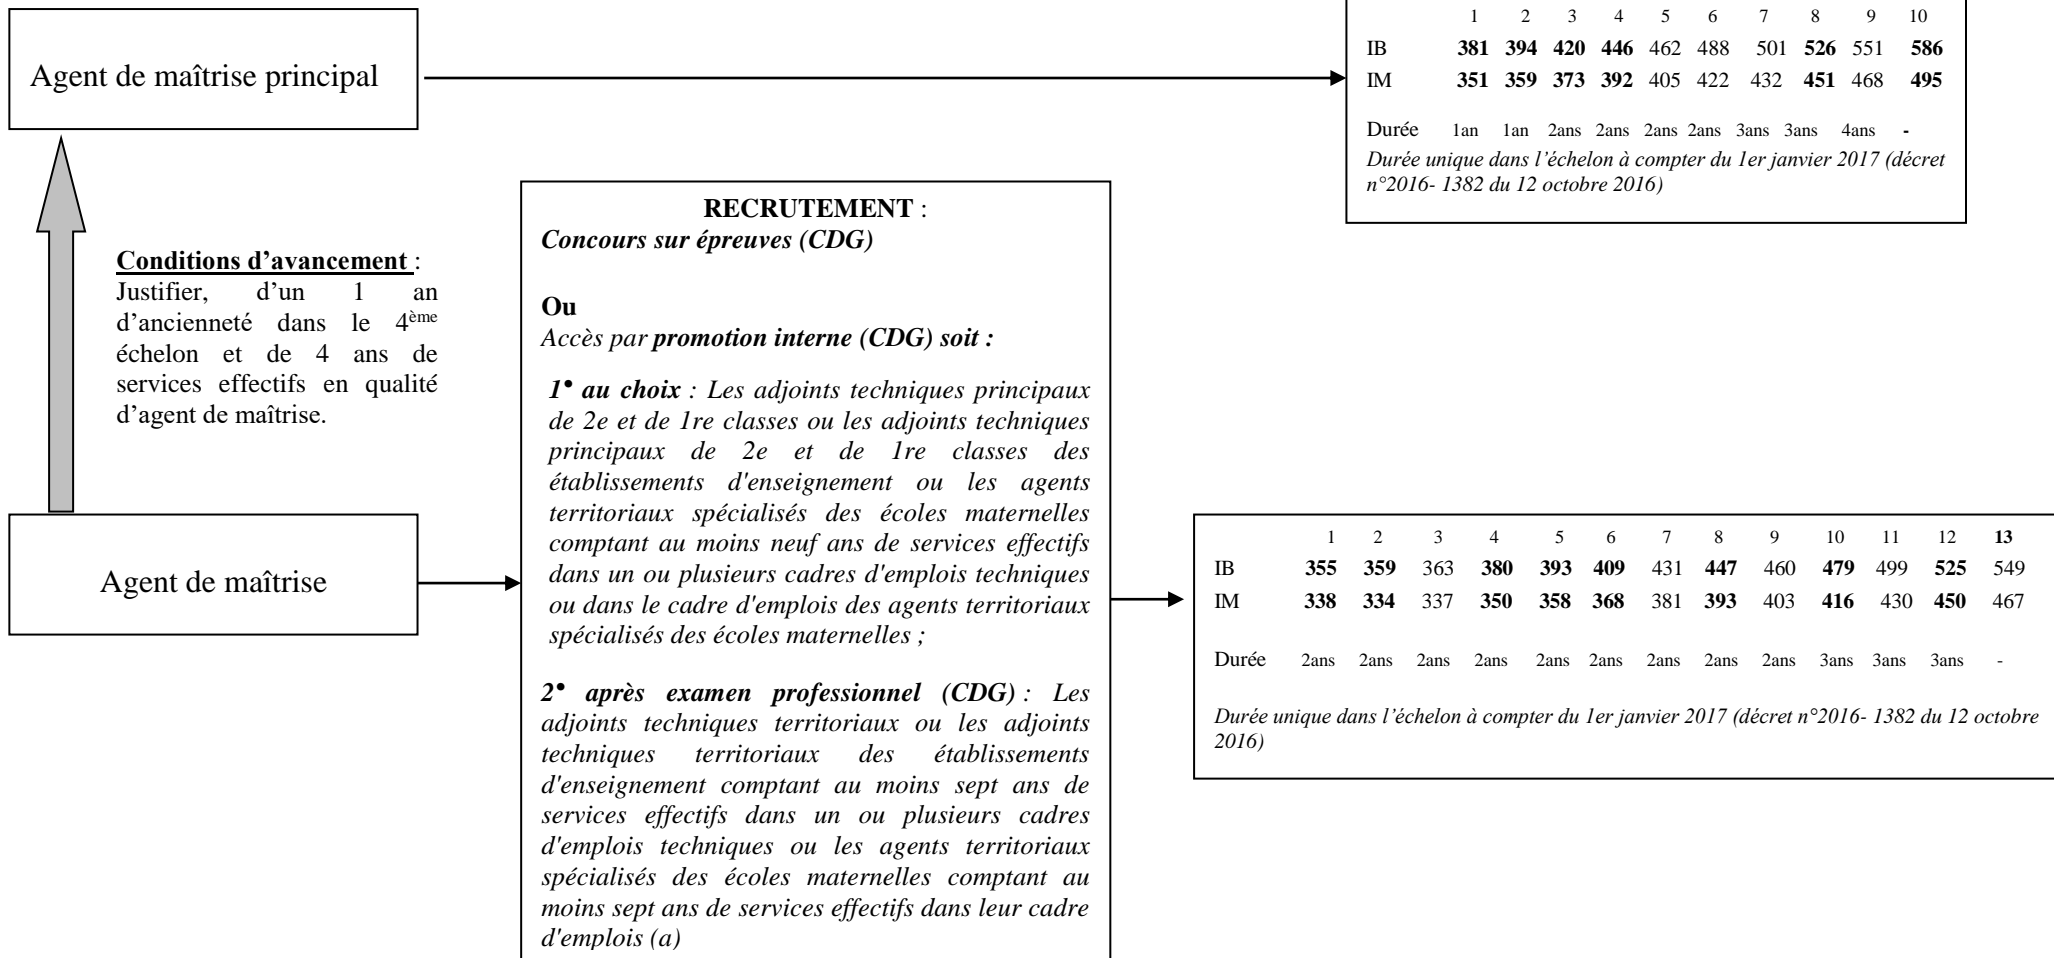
Agent de maîtrise principal

| | 1 | 2 | 3 | 4 | 5 | 6 | 7 | 8 | 9 | 10 |
|---|---|---|---|---|---|---|---|---|---|---|
| IB | **381** | **394** | **420** | **446** | 462 | 488 | 501 | **526** | 551 | **586** |
| IM | **351** | **359** | **373** | **392** | 405 | 422 | 432 | **451** | 468 | **495** |
| Durée | 1an | 1an | 2ans | 2ans | 2ans | 2ans | 3ans | 3ans | 4ans | - |

*Durée unique dans l'échelon à compter du 1er janvier 2017 (décret n°2016- 1382 du 12 octobre 2016)*

**Conditions d'avancement** :
Justifier, d'un 1 an d'ancienneté dans le 4$^{ème}$ échelon et de 4 ans de services effectifs en qualité d'agent de maîtrise.

**RECRUTEMENT** :
*Concours sur épreuves (CDG)*

**Ou**
*Accès par **promotion interne (CDG) soit :***

***1• au choix** : Les adjoints techniques principaux de 2e et de 1re classes ou les adjoints techniques principaux de 2e et de 1re classes des établissements d'enseignement ou les agents territoriaux spécialisés des écoles maternelles comptant au moins neuf ans de services effectifs dans un ou plusieurs cadres d'emplois techniques ou dans le cadre d'emplois des agents territoriaux spécialisés des écoles maternelles ;*

***2• après examen professionnel (CDG)** : Les adjoints techniques territoriaux ou les adjoints techniques territoriaux des établissements d'enseignement comptant au moins sept ans de services effectifs dans un ou plusieurs cadres d'emplois techniques ou les agents territoriaux spécialisés des écoles maternelles comptant au moins sept ans de services effectifs dans leur cadre d'emplois (a)*

Agent de maîtrise

| | 1 | 2 | 3 | 4 | 5 | 6 | 7 | 8 | 9 | 10 | 11 | 12 | **13** |
|---|---|---|---|---|---|---|---|---|---|---|---|---|---|
| IB | **355** | **359** | 363 | **380** | **393** | **409** | 431 | **447** | 460 | **479** | 499 | **525** | 549 |
| IM | **338** | **334** | 337 | **350** | **358** | **368** | 381 | **393** | 403 | **416** | 430 | **450** | 467 |
| Durée | 2ans | 2ans | 2ans | 2ans | 2ans | 2ans | 2ans | 2ans | 2ans | 3ans | 3ans | 3ans | - |

*Durée unique dans l'échelon à compter du 1er janvier 2017 (décret n°2016- 1382 du 12 octobre 2016)*